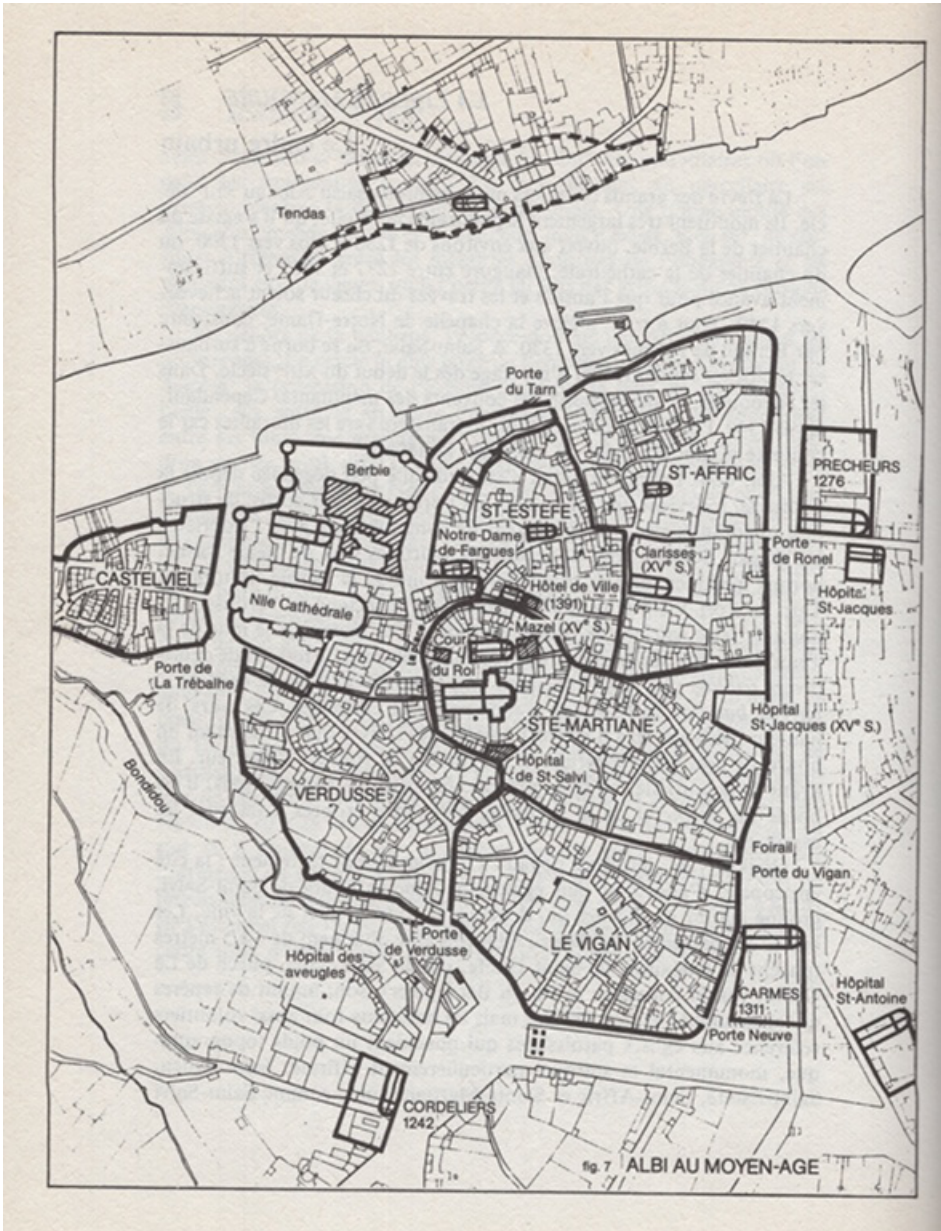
Tendas

Porte du Tarn

Berbie

ST-AFFRIC

PRECHEURS 1276

ST-ESTEFE

Notre-Dame de-Fargues

Clarisses (XV$^e$ S.)

Porte de Ronel

Hôpital St-Jacques

CASTELVIEL

Nlle Cathédrale

Hôtel de Ville (1391)

Mazel (XV$^e$ S.)

Cour du Roi

Porte de La Trébalhe

STE-MARTIANE

Hôpital St-Jacques (XV$^e$ S.)

Bondidou

Hôpital de St-Salvi

VERDUSSE

Foirail

Porte du Vigan

Porte de Verdusse

Hôpital des aveugles

LE VIGAN

Hôpital St-Antoine

CARMES 1311

Porte Neuve

CORDELIERS 1242

fig. 7 ALBI AU MOYEN-AGE